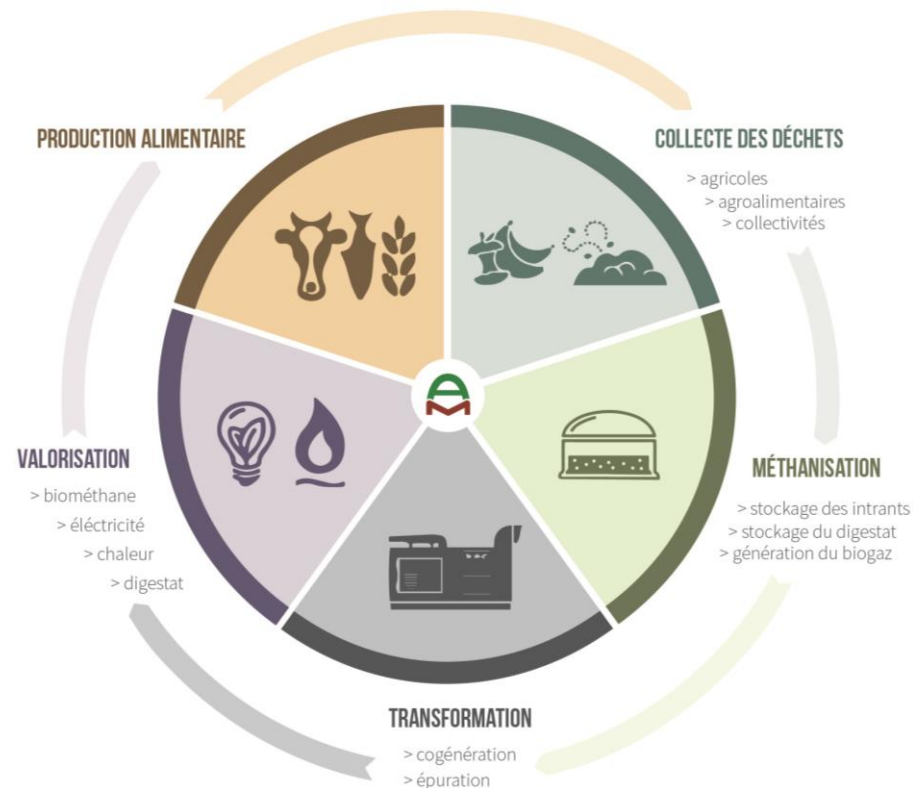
PRODUCTION ALIMENTAIRE

COLLECTE DES DÉCHETS
> agricoles
> agroalimentaires
> collectivités

MÉTHANISATION
> stockage des intrants
> stockage du digestat
> génération du biogaz

TRANSFORMATION
> cogénération
> épuration

VALORISATION
> biométhane
> éléctricité
> chaleur
> digestat